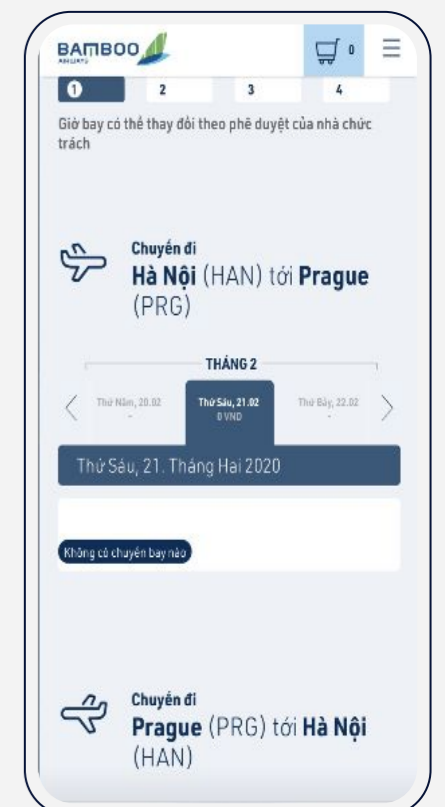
BAMBOO AIRWAYS

0

1 2 3 4

Giờ bay có thể thay đổi theo phê duyệt của nhà chức trách

Chuyến đi
Hà Nội (HAN) tới Prague (PRG)

THÁNG 2

Thứ Năm, 20.02
-

Thứ Sáu, 21.02
0 VND

Thứ Bảy, 22.02
-

Thứ Sáu, 21. Tháng Hai 2020

Không có chuyến bay nào

Chuyến đi
Prague (PRG) tới Hà Nội (HAN)